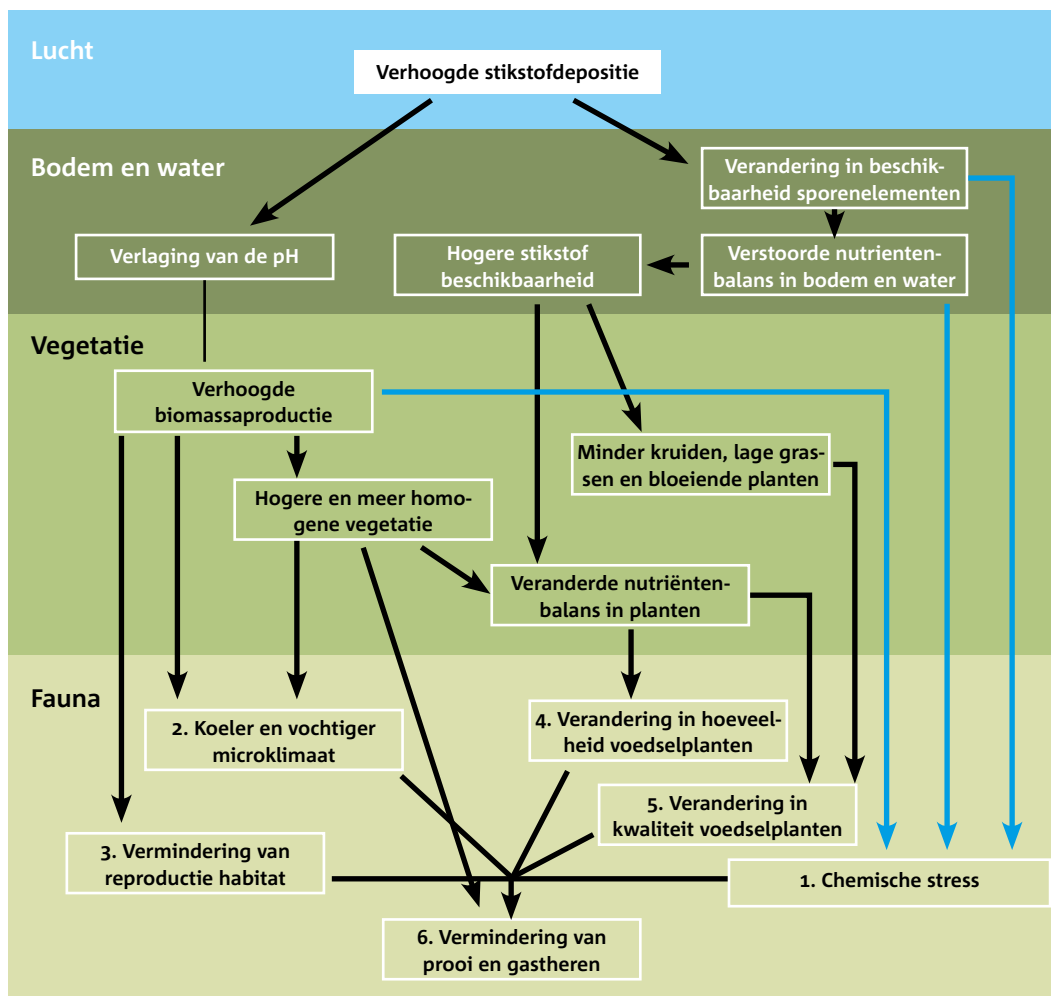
Lucht

Verhoogde stikstofdepositie

Bodem en water

Verandering in beschikbaarheid sporenelementen

Verlaging van de pH

Hogere stikstof beschikbaarheid

Verstoorde nutrientenbalans in bodem en water

Vegetatie

Verhoogde biomassaproductie

Minder kruiden, lage grassen en bloeiende planten

Hogere en meer homogene vegetatie

Veranderde nutriëntenbalans in planten

Fauna

2. Koeler en vochtiger microklimaat

4. Verandering in hoeveelheid voedselplanten

5. Verandering in kwaliteit voedselplanten

3. Vermindering van reproductie habitat

1. Chemische stress

6. Vermindering van prooi en gastheren